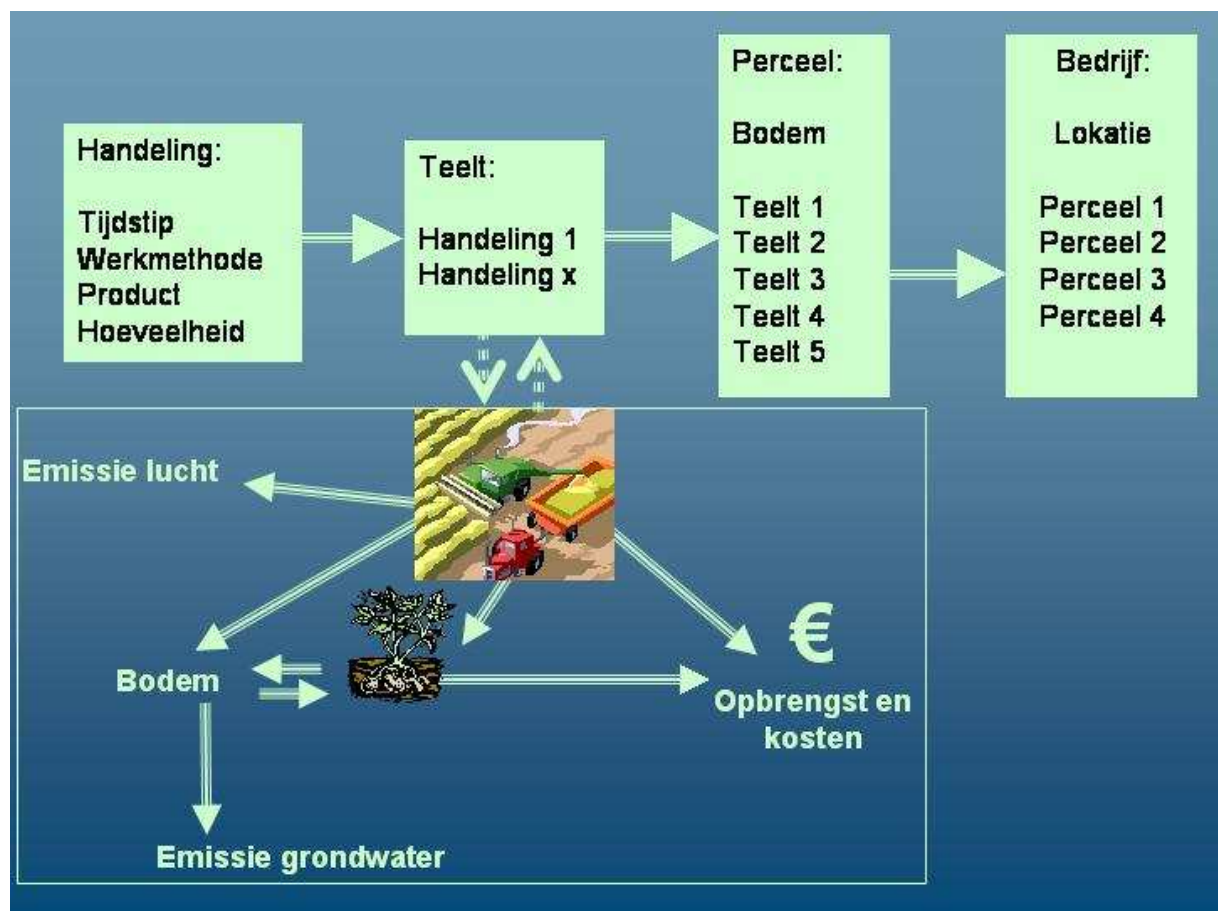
Handeling:

Tijdstip
Werkmethode
Product
Hoeveelheid

Teelt:

Handeling 1
Handeling x

Perceel:

Bodem

Teelt 1
Teelt 2
Teelt 3
Teelt 4
Teelt 5

Bedrijf:

Lokatie

Perceel 1
Perceel 2
Perceel 3
Perceel 4

Emissie lucht

Bodem

€

Opbrengst en kosten

Emissie grondwater